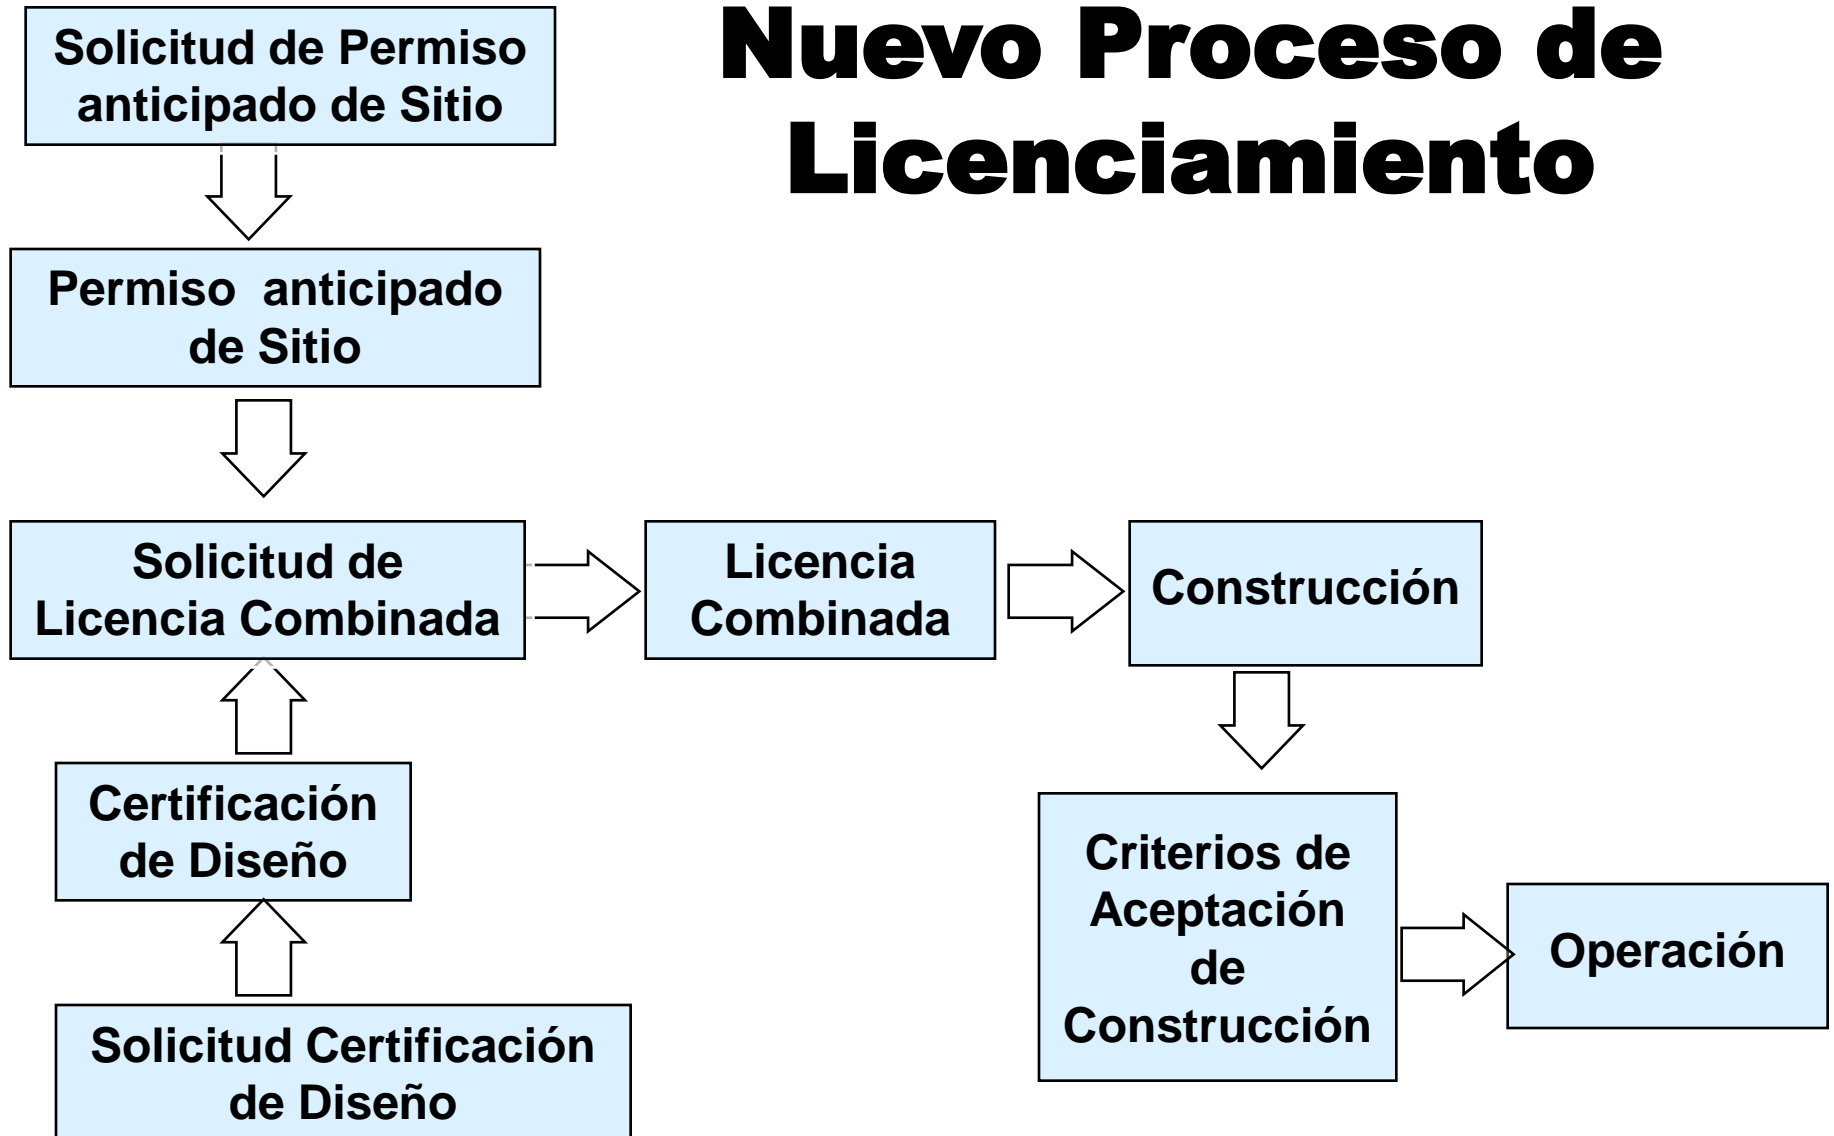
Nuevo Proceso de Licenciamiento

Solicitud de Permiso anticipado de Sitio

Permiso anticipado de Sitio

Solicitud de Licencia Combinada

Licencia Combinada

Construcción

Certificación de Diseño

Solicitud Certificación de Diseño

Criterios de Aceptación de Construcción

Operación